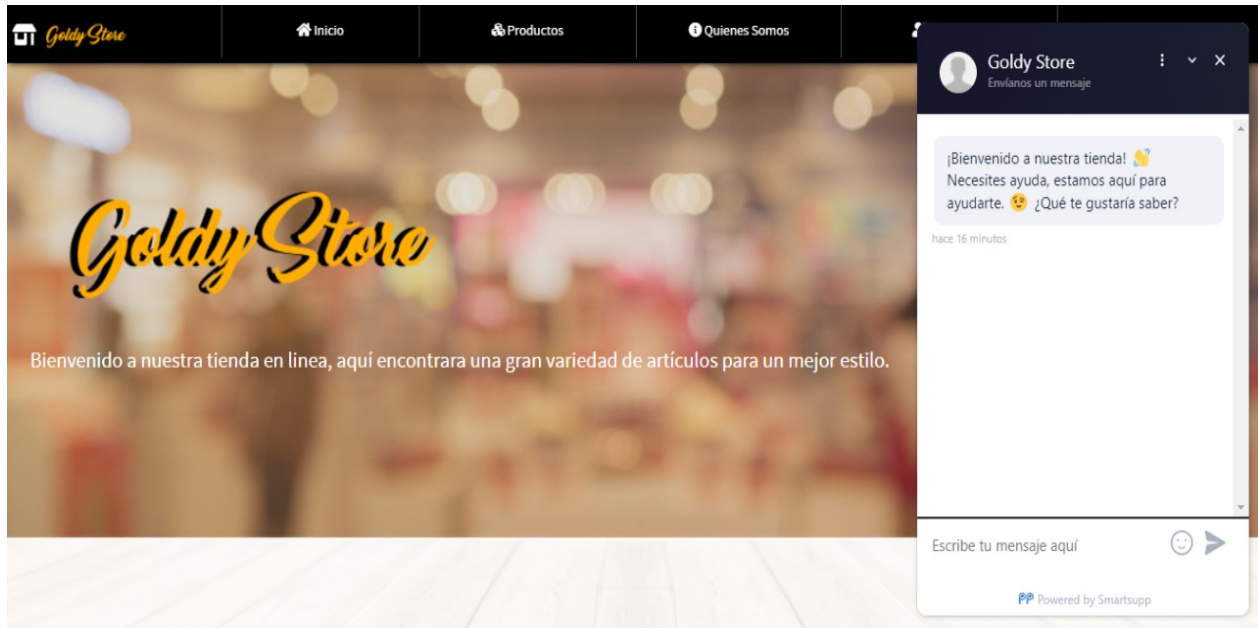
Goldy Store

Inicio

Productos

Quienes Somos

Goldy Store

Bienvenido a nuestra tienda en linea, aquí encontrara una gran variedad de artículos para un mejor estilo.

Goldy Store
Envíanos un mensaje

¡Bienvenido a nuestra tienda! 👋 Necesites ayuda, estamos aquí para ayudarte. 😉 ¿Qué te gustaría saber?

hace 16 minutos

Escribe tu mensaje aquí

Powered by Smartsupp